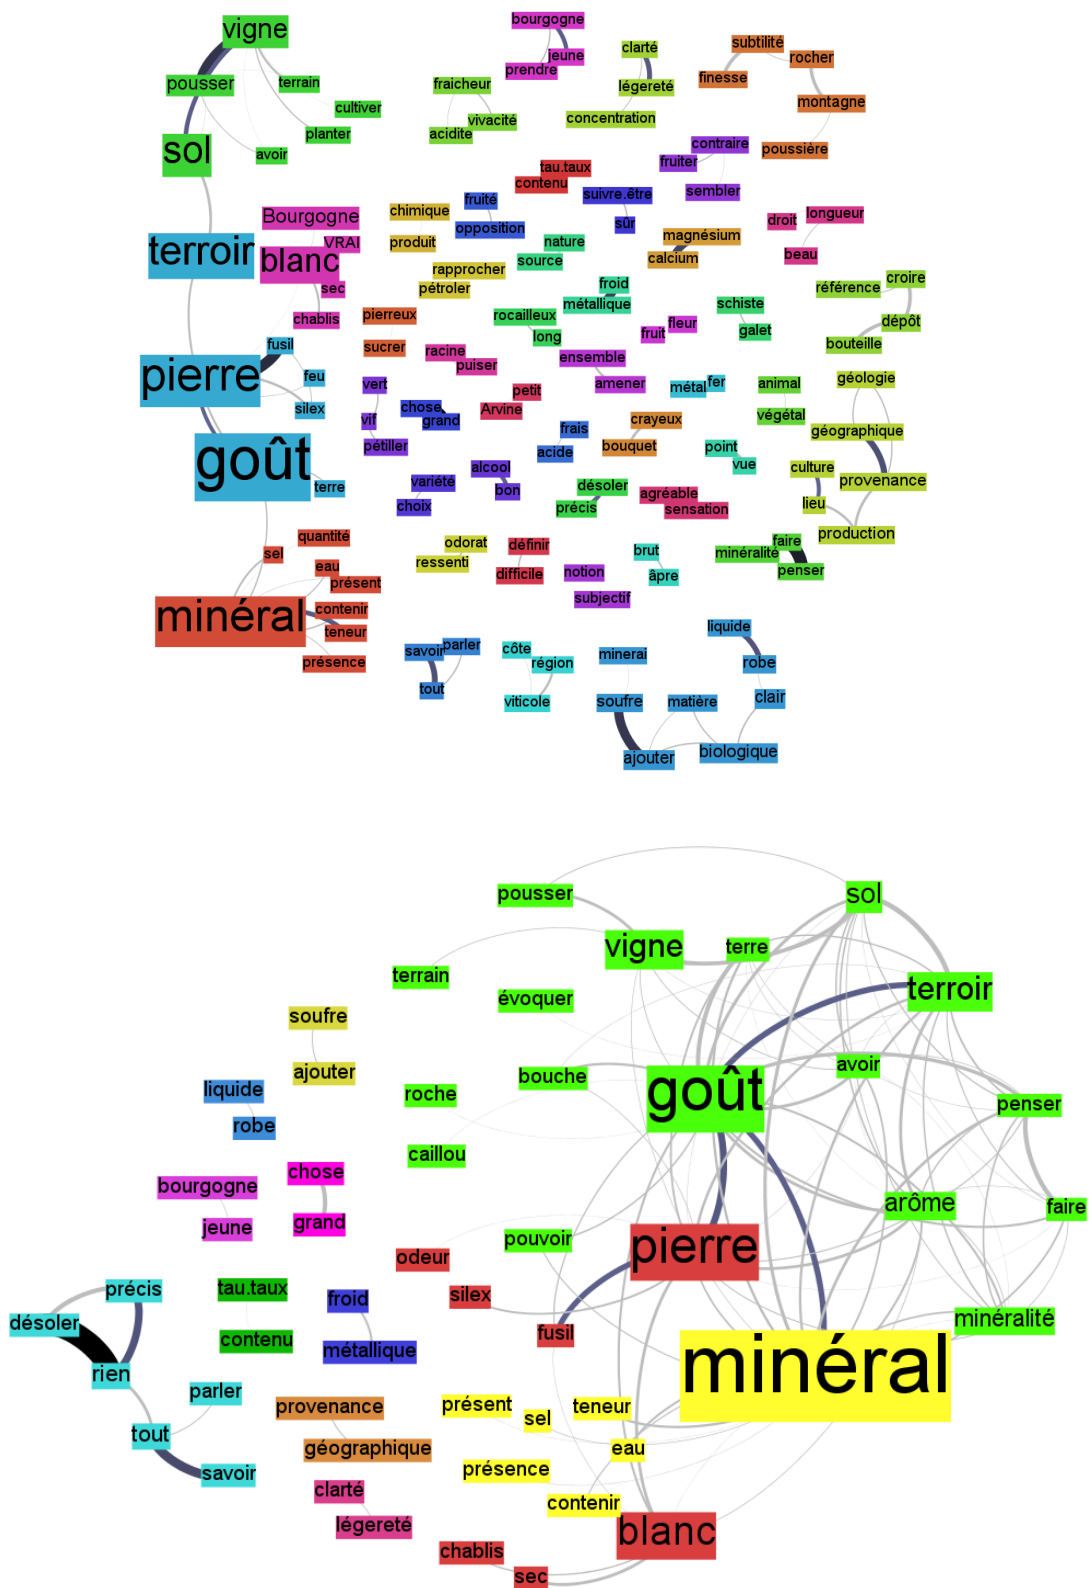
vigne
pousser
terrain
cultiver
planter
avoir
sol
terroir
Bourgogne
VRAI
blanc
sec
chablis
fusil
pierre
feu
silex
goût
terre
quantité
sel
eau
présent
minéral
contenir
teneur
présence
bourgogne
jeune
prendre
clarté
légereté
subtilité
rocher
finesse
montagne
fraicheur
vivacité
acidite
concentration
contraire
poussière
tau.taux
contenu
fruiter
fruité
suivre.être
sembler
chimique
opposition
sur
droit
longueur
produit
nature
magnésium
beau
source
calcium
rapprocher
pétroler
froid
métallique
schiste
référence
croire
pierreux
rocailleux
long
fleur
fruit
galet
dépôt
bouteille
sucrer
racine
puiser
ensemble
vert
petit
amener
métal
fer
animal
géologie
vif
chose
grand
Arvine
végétal
pétiller
frais
acide
crayeux
bouquet
point
vue
géographique
alcool
culture
provenance
variété
bon
désoler
précis
agréable
sensation
lieu
choix
odorat
ressenti
définir
difficile
notion
subjectif
brut
âpre
minéralité
faire
penser
production
savoir
parler
tout
côte
région
viticole
minerai
soufre
ajouter
matière
liquide
robe
clair
biologique
pousser
vigne
terre
sol
terrain
évoquer
terroir
soufre
ajouter
avoir
liquide
robe
roche
bouche
goût
penser
caillou
chose
bourgogne
jeune
grand
arôme
faire
odeur
pouvoir
pierre
précis
tau.taux
silex
désoler
froid
contenu
fusil
minéralité
rien
métallique
parler
minéral
provenance
présent
sel
teneur
tout
géographique
eau
savoir
présence
clarté
contenir
légereté
blanc
chablis
sec